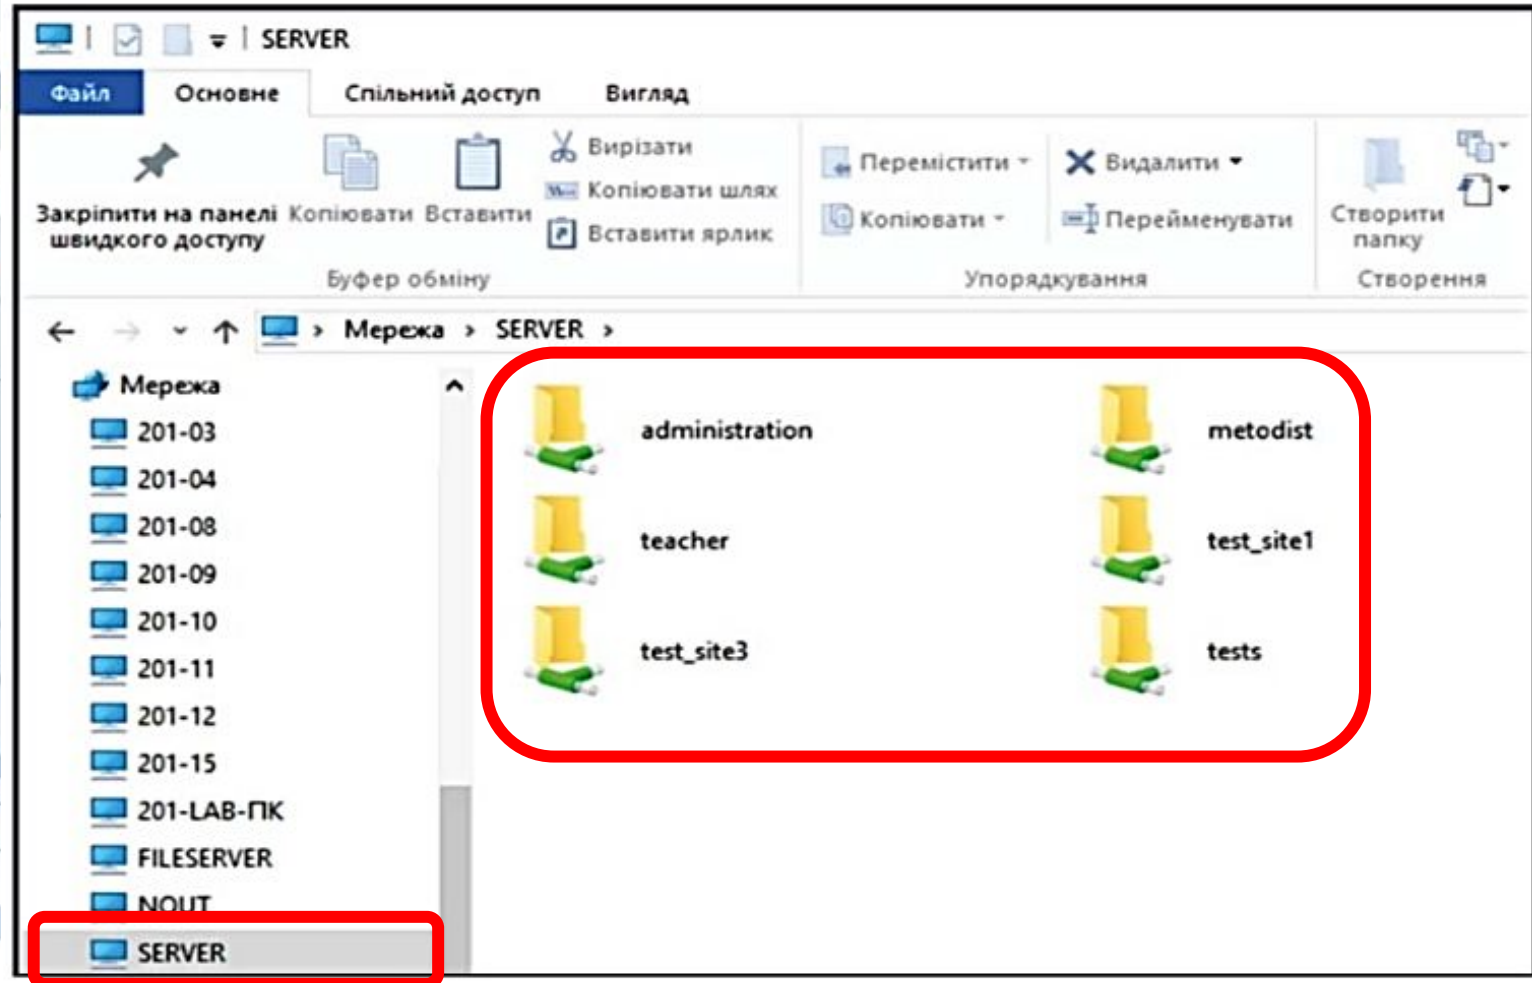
SERVER

Файл | Основне | Спільний доступ | Вигляд

Закріпити на панелі швидкого доступу
Копіювати
Вставити
Вирізати
Копіювати шлях
Вставити ярлик
Буфер обміну

Перемістити
Копіювати
Видалити
Перейменувати
Упорядкування

Створити папку
Створення

Мережа › SERVER ›

Мережа
201-03
201-04
201-08
201-09
201-10
201-11
201-12
201-15
201-LAB-ПК
FILESERVER
NOUT
SERVER

administration
metodist
teacher
test_site1
test_site3
tests